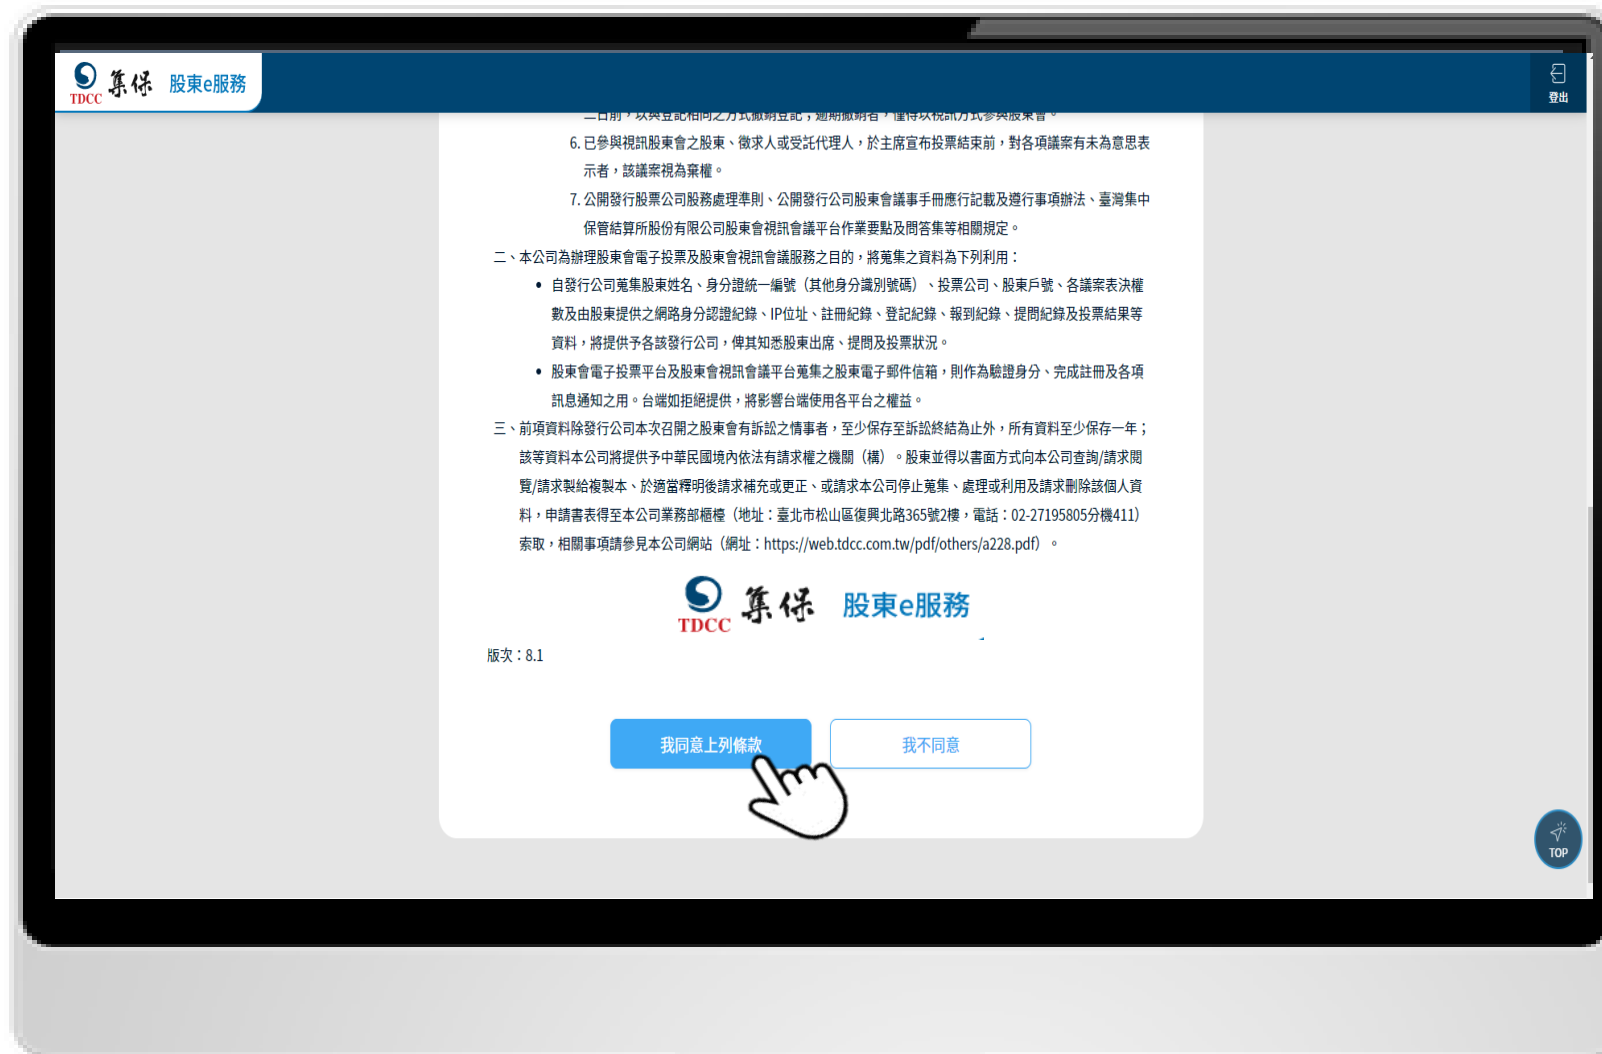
TDCC 集保 股東e服務

登出

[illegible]

6. 已參與視訊股東會之股東、徵求人或受託代理人，於主席宣布投票結束前，對各項議案有未為意思表示者，該議案視為棄權。

7. 公開發行股票公司服務處理準則、公開發行公司股東會議事手冊應行記載及遵行事項辦法、臺灣集中保管結算所股份有限公司股東會視訊會議平台作業要點及問答集等相關規定。

二、本公司為辦理股東會電子投票及股東會視訊會議服務之目的，將蒐集之資料為下列利用：

• 自發行公司蒐集股東姓名、身分證統一編號（其他身分識別號碼）、投票公司、股東戶號、各議案表決權數及由股東提供之網路身分認證紀錄、IP位址、註冊紀錄、登記紀錄、報到紀錄、提問紀錄及投票結果等資料，將提供予各該發行公司，俾其知悉股東出席、提問及投票狀況。

• 股東會電子投票平台及股東會視訊會議平台蒐集之股東電子郵件信箱，則作為驗證身分、完成註冊及各項訊息通知之用。台端如拒絕提供，將影響台端使用各平台之權益。

三、前項資料除發行公司本次召開之股東會有訴訟之情事者，至少保存至訴訟終結為止外，所有資料至少保存一年；該等資料本公司將提供予中華民國境內依法有請求權之機關（構）。股東並得以書面方式向本公司查詢/請求閱覽/請求製給複製本、於適當釋明後請求補充或更正、或請求本公司停止蒐集、處理或利用及請求刪除該個人資料，申請書表得至本公司業務部櫃檯（地址：臺北市松山區復興北路365號2樓，電話：02-27195805分機411）索取，相關事項請參見本公司網站（網址：https://web.tdcc.com.tw/pdf/others/a228.pdf）。

TDCC 集保 股東e服務

版次：8.1

我同意上列條款

我不同意

TOP